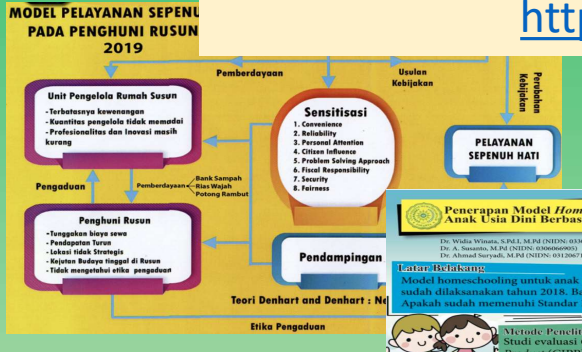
MODEL PELAYANAN SEPENU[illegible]
PADA PENGHUNI RUSUN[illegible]
2019

http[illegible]

Pemberdayaan

Usulan Kebijakan

Perubahan Kebijakan

Unit Pengelola Rumah Susun
- Terbatasnya kewenangan
- Kuantitas pengelola tidak memadai
- Profesionalitas dan Inovasi masih kurang

Sensitisasi
1. Convenience
2. Reliability
3. Personal Attention
4. Citizen Influence
5. Problem Solving Approach
6. Fiscal Responsibility
7. Security
8. Fairness

PELAYANAN SEPENUH HATI

Pengaduan

Pemberdayaan
Bank Sampah
Rias Wajah
Potong Rambut

Penghuni Rusun
- Tunggakan biaya sewa
- Pendapatan Turun
- Lokasi tidak Strategis
- Kejutan Budaya tinggal di Rusun
- Tidak mengetahui etika pengaduan

Pendampingan

Teori Denhart and Denhart : Ne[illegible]

Etika Pengaduan

Penerapan Model Hom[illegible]
Anak Usia Dini Berbas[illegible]

Dr. Widia Winata, S.Pd.I, M.Pd (NIDN: 030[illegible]
Dr. A. Susanto, M.Pd (NIDN: 0306066905)
Dr. Ahmad Suryadi, M.Pd (NIDN: 031206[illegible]

Latar Belakang
Model homeschooling untuk anak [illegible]
sudah dilaksanakan tahun 2018. Ba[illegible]
Apakah sudah memenuhi Standar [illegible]

Metode Peneliti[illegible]
Studi evaluasi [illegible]